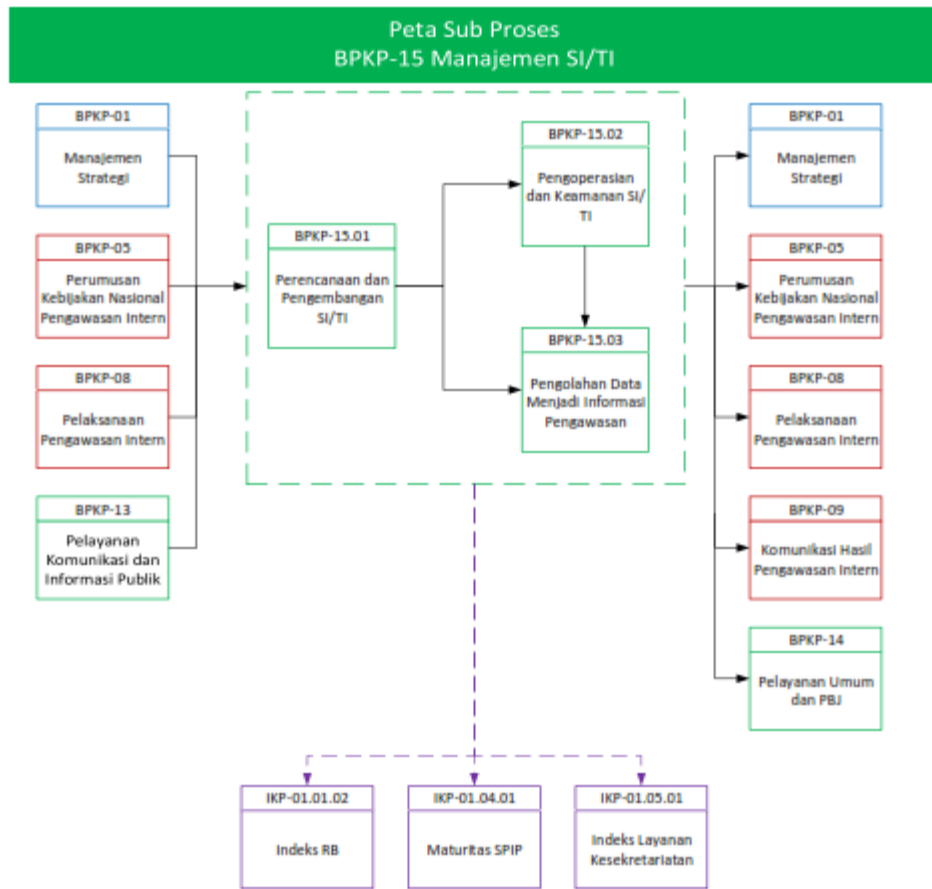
Peta Sub Proses
BPKP-15 Manajemen SI/TI

BPKP-01
Manajemen Strategi

BPKP-05
Perumusan Kebijakan Nasional Pengawasan Intern

BPKP-08
Pelaksanaan Pengawasan Intern

BPKP-13
Pelayanan Komunikasi dan Informasi Publik

BPKP-15.01
Perencanaan dan Pengembangan SI/TI

BPKP-15.02
Pengoperasian dan Keamanan SI/TI

BPKP-15.03
Pengolahan Data Menjadi Informasi Pengawasan

BPKP-01
Manajemen Strategi

BPKP-05
Perumusan Kebijakan Nasional Pengawasan Intern

BPKP-08
Pelaksanaan Pengawasan Intern

BPKP-09
Komunikasi Hasil Pengawasan Intern

BPKP-14
Pelayanan Umum dan PBJ

IKP-01.01.02
Indeks RB

IKP-01.04.01
Maturitas SPIP

IKP-01.05.01
Indeks Layanan Kesekretariatan